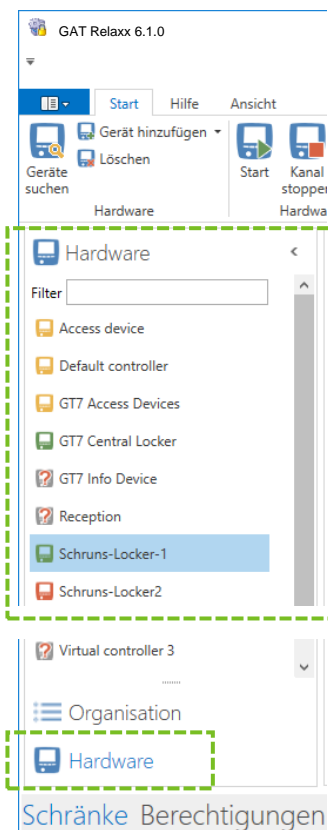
GAT Relaxx 6.1.0

Start
Hilfe
Ansicht

Geräte suchen
Gerät hinzufügen
Löschen
Hardware
Start
Kanal stoppen
Hardwa

Hardware
Filter
Access device
Default controller
GT7 Access Devices
GT7 Central Locker
GT7 Info Device
Reception
Schruns-Locker-1
Schruns-Locker2
Virtual controller 3

Organisation
Hardware

Schränke Berechtigungen